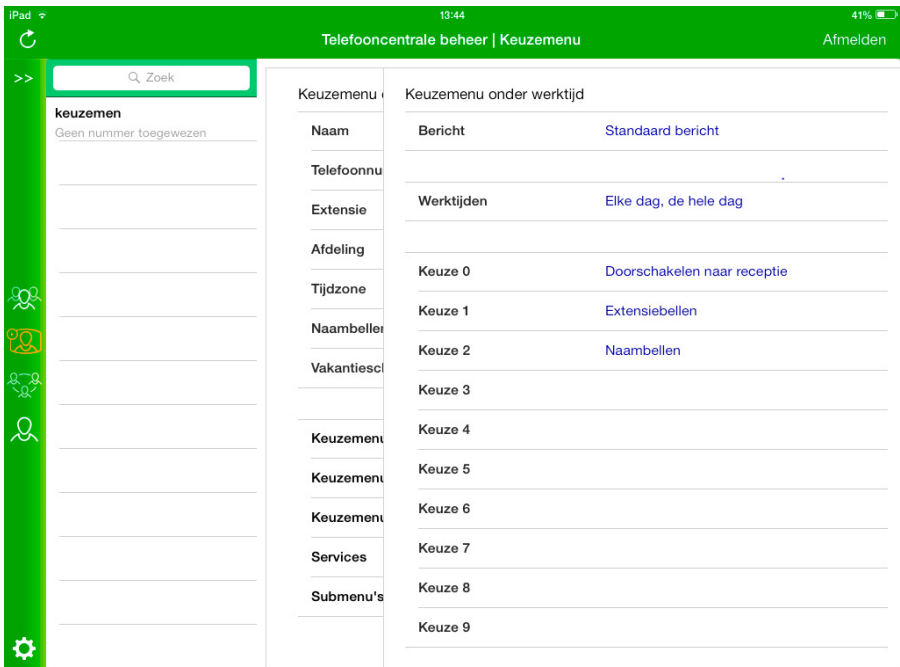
iPad
13:44
41%

Telefooncentrale beheer | Keuzemenu
Afmelden

>>

Zoek

keuzemen
Geen nummer toegewezen

Keuzemenu
Naam
Telefoonnu
Extensie
Afdeling
Tijdzone
Naambeller
Vakantiesch

Keuzemenu
Keuzemenu
Keuzemenu
Services
Submenu's

Keuzemenu onder werktijd

| | |
|---|---|
| Bericht | Standaard bericht |
| Werktijden | Elke dag, de hele dag |
| Keuze 0 | Doorschakelen naar receptie |
| Keuze 1 | Extensiebellen |
| Keuze 2 | Naambellen |
| Keuze 3 | |
| Keuze 4 | |
| Keuze 5 | |
| Keuze 6 | |
| Keuze 7 | |
| Keuze 8 | |
| Keuze 9 | |